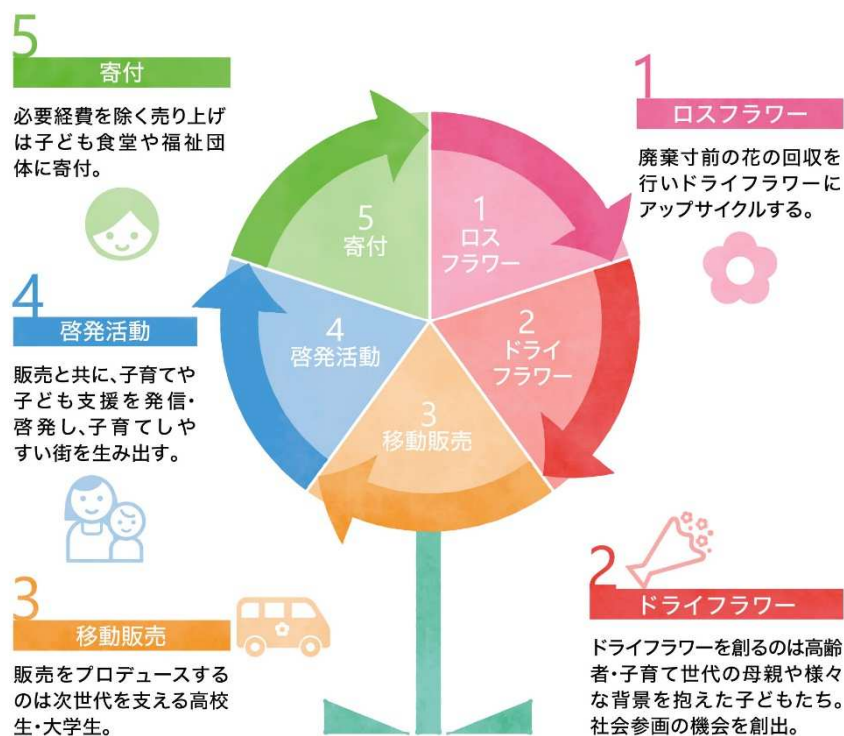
5
寄付
必要経費を除く売り上げは子ども食堂や福祉団体に寄付。

1
ロスフラワー
廃棄寸前の花の回収を行いドライフラワーにアップサイクルする。

5
寄付

1
ロス
フラワー

4
啓発活動

2
ドライ
フラワー

3
移動販売

4
啓発活動
販売と共に、子育てや子ども支援を発信・啓発し、子育てしやすい街を生み出す。

3
移動販売
販売をプロデュースするのは次世代を支える高校生・大学生。

2
ドライフラワー
ドライフラワーを創るのは高齢者・子育て世代の母親や様々な背景を抱えた子どもたち。社会参画の機会を創出。